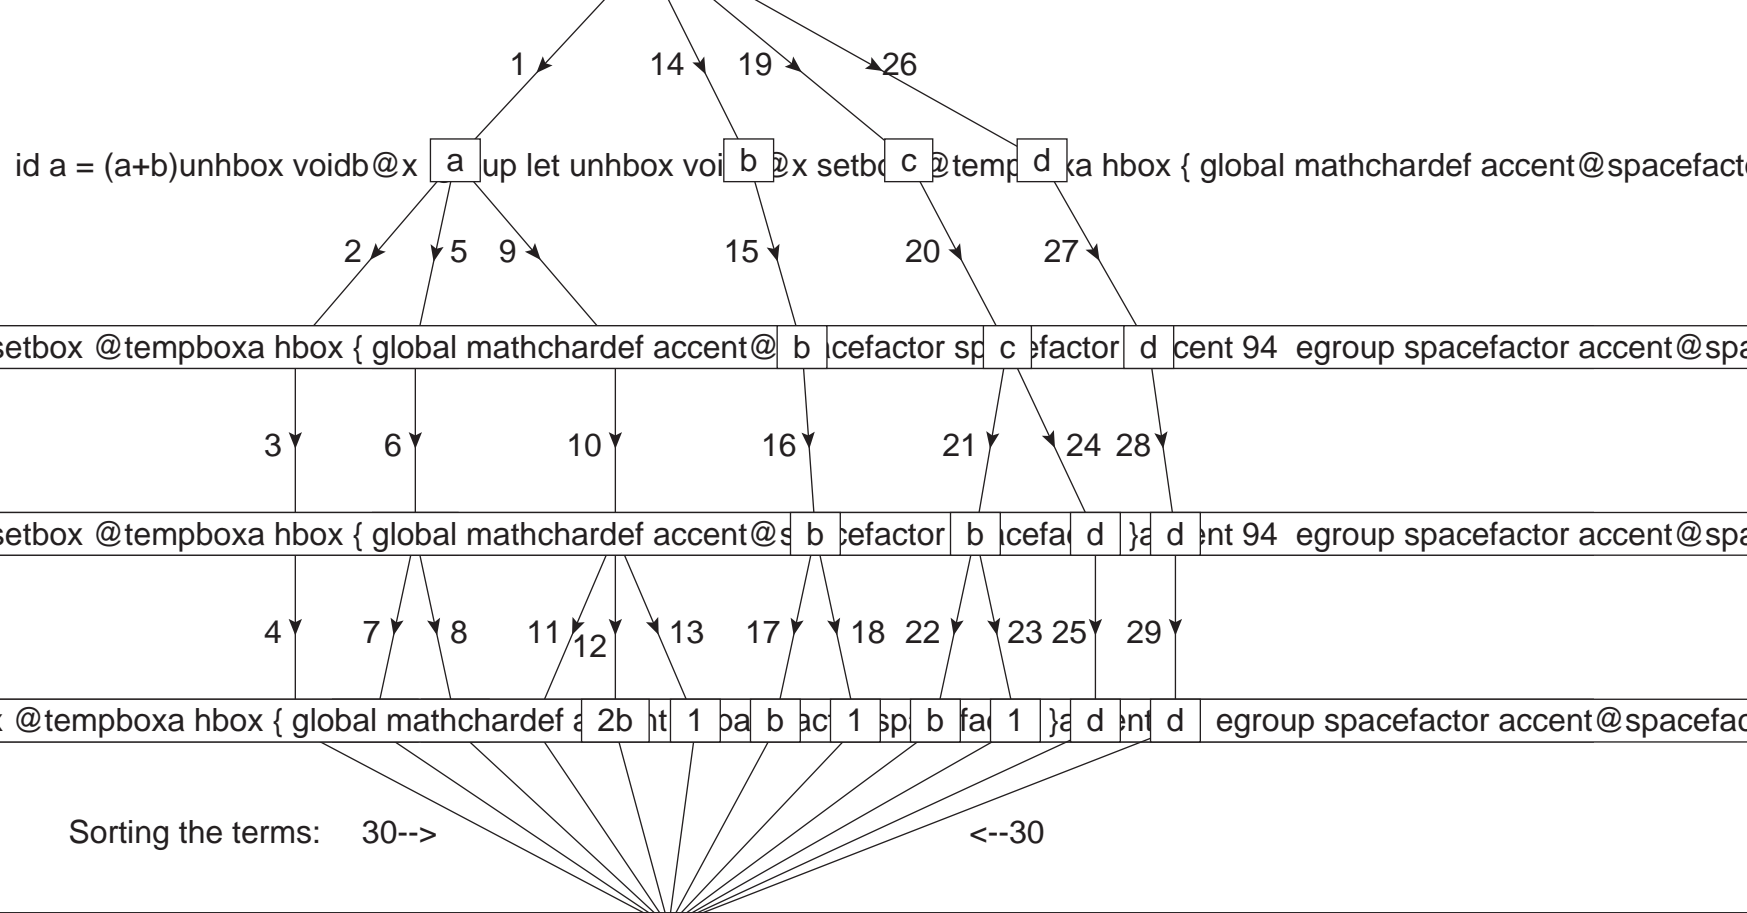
1 14 19 26

id a = (a+b)unhbox voidb@x a up let unhbox voi b @x setbo c @temp d a hbox { global mathchardef accent@spacefact

2 5 9 15 20 27

setbox @tempboxa hbox { global mathchardef accent@ b cefactor sp c efactor d cent 94 egroup spacefactor accent@spa

3 6 10 16 21 24 28

setbox @tempboxa hbox { global mathchardef accent@s b efactor b cefa d }a d nt 94 egroup spacefactor accent@spa

4 7 8 11 12 13 17 18 22 23 25 29

@tempboxa hbox { global mathchardef a 2b nt 1 ba b ac 1 sp b fa 1 }a d nt d egroup spacefactor accent@spacefac

Sorting the terms: 30--> <--30